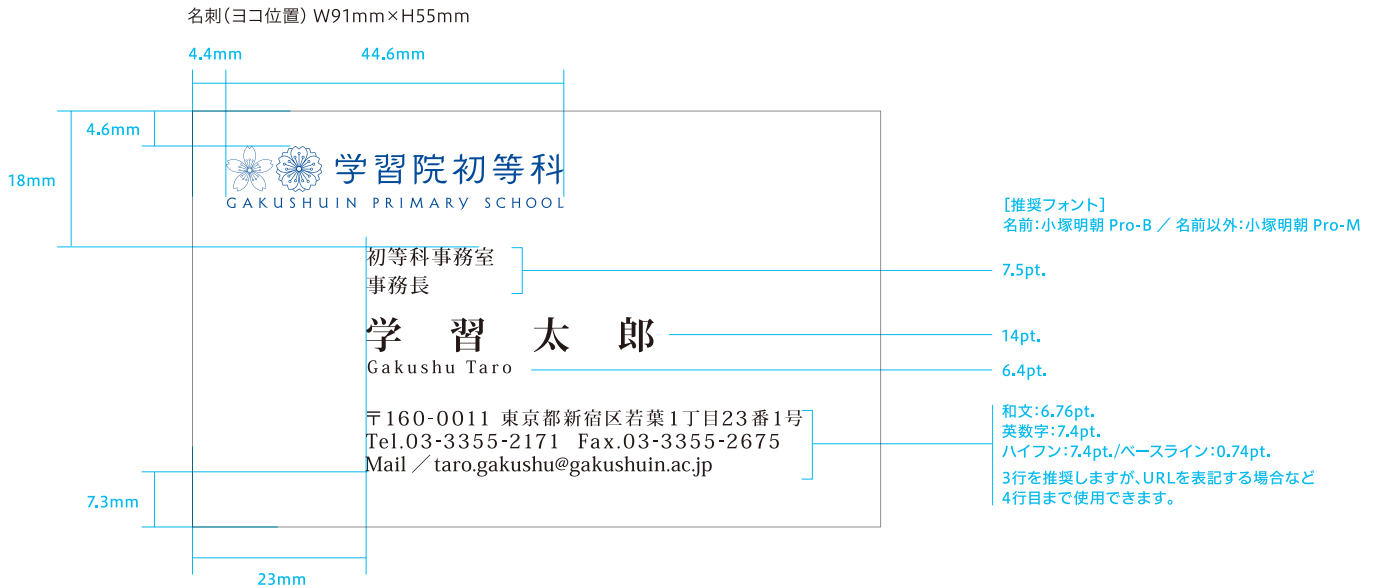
名刺（ヨコ位置） W91mm×H55mm

4.4mm

44.6mm

4.6mm

18mm

学習院初等科
GAKUSHUIN PRIMARY SCHOOL

［推奨フォント］
名前：小塚明朝 Pro-B ／ 名前以外：小塚明朝 Pro-M

初等科事務室
事務長

7.5pt.

学 習 太 郎

14pt.

Gakushu Taro

6.4pt.

〒160-0011 東京都新宿区若葉1丁目23番1号
Tel.03-3355-2171 Fax.03-3355-2675
Mail ／ taro.gakushu@gakushuin.ac.jp

和文：6.76pt.
英数字：7.4pt.
ハイフン：7.4pt./ベースライン：0.74pt.
3行を推奨しますが、URLを表記する場合など
4行目まで使用できます。

7.3mm

23mm